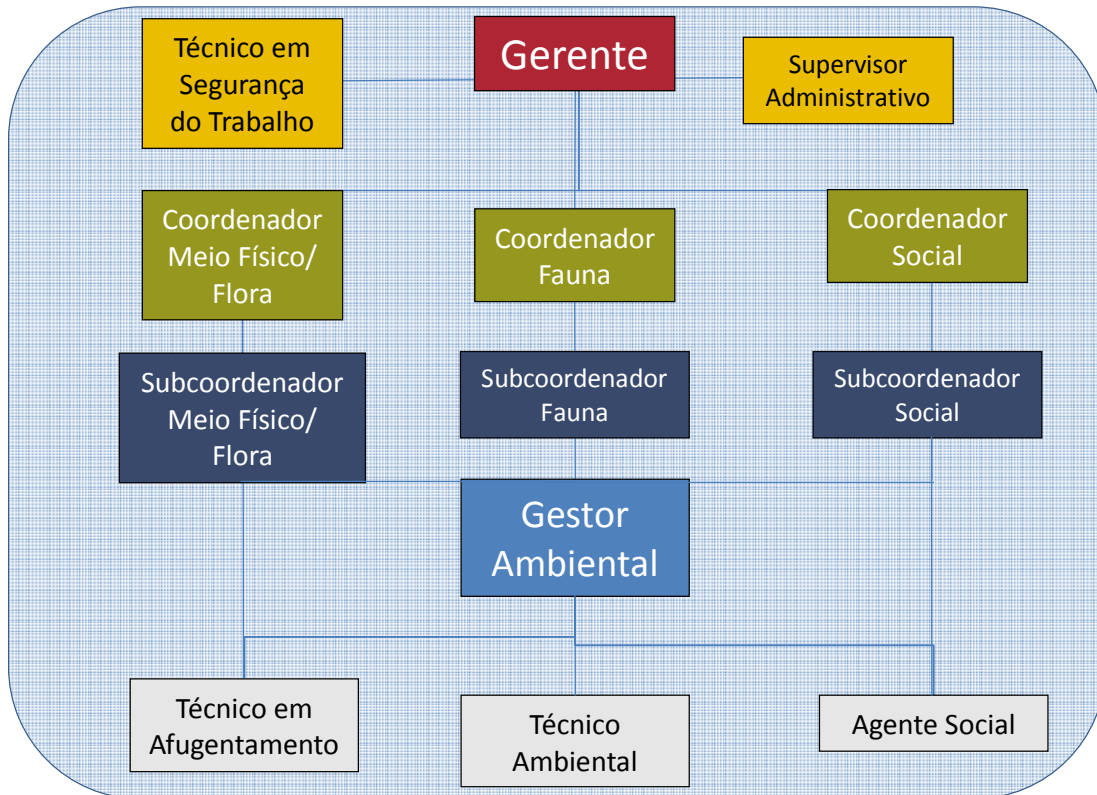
Técnico em Segurança do Trabalho

Gerente

Supervisor Administrativo

Coordenador Meio Físico/ Flora

Coordenador Fauna

Coordenador Social

Subcoordenador Meio Físico/ Flora

Subcoordenador Fauna

Subcoordenador Social

Gestor Ambiental

Técnico em Afugentamento

Técnico Ambiental

Agente Social